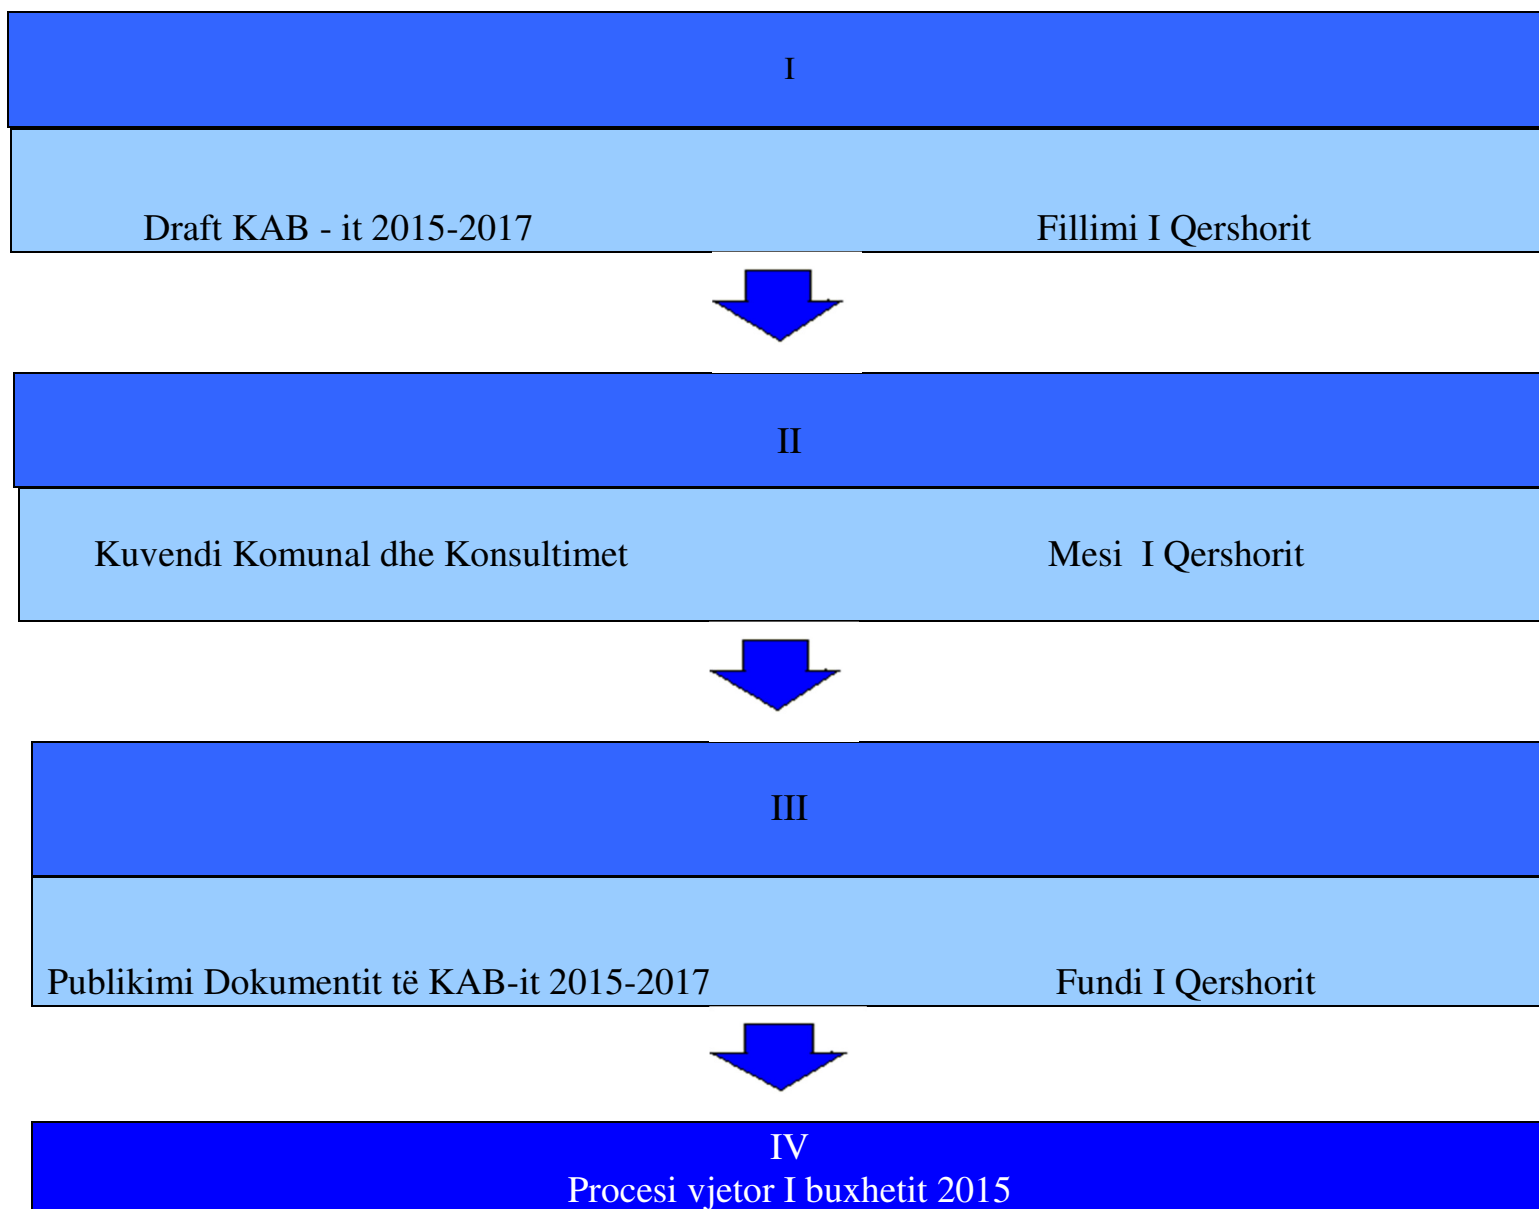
I

Draft KAB - it 2015-2017 Fillimi I Qershorit

II

Kuvendi Komunal dhe Konsultimet Mesi I Qershorit

III

Publikimi Dokumentit të KAB-it 2015-2017 Fundi I Qershorit

IV
Procesi vjetor I buxhetit 2015